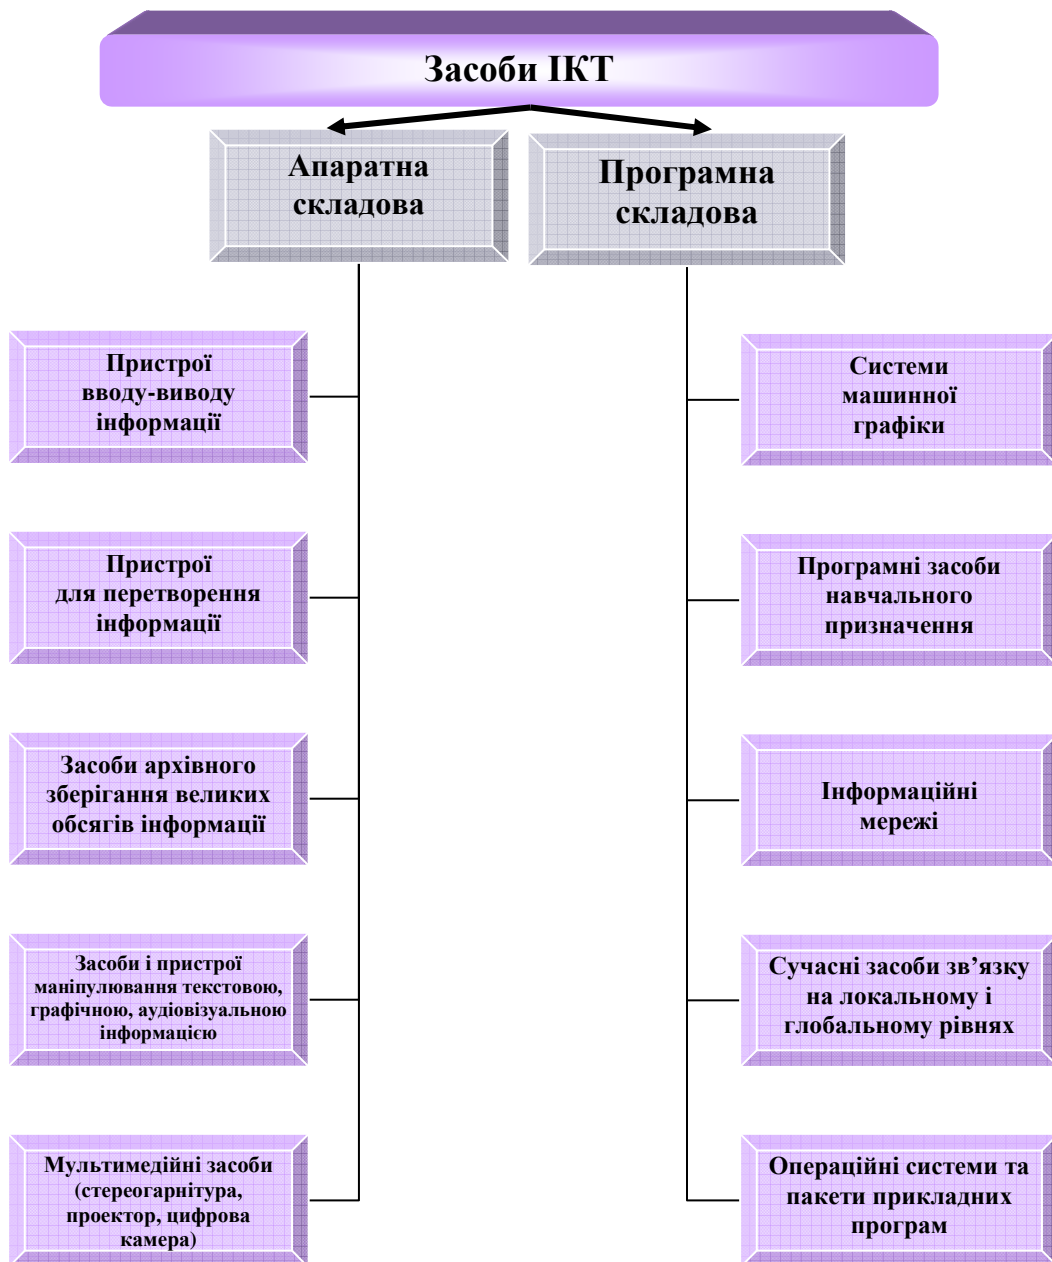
Засоби ІКТ

Апаратна складова

Програмна складова

Пристрої вводу-виводу інформації

Пристрої для перетворення інформації

Засоби архівного зберігання великих обсягів інформації

Засоби і пристрої маніпулювання текстовою, графічною, аудіовізуальною інформацією

Мультимедійні засоби (стереогарнітура, проектор, цифрова камера)

Системи машинної графіки

Програмні засоби навчального призначення

Інформаційні мережі

Сучасні засоби зв'язку на локальному і глобальному рівнях

Операційні системи та пакети прикладних програм